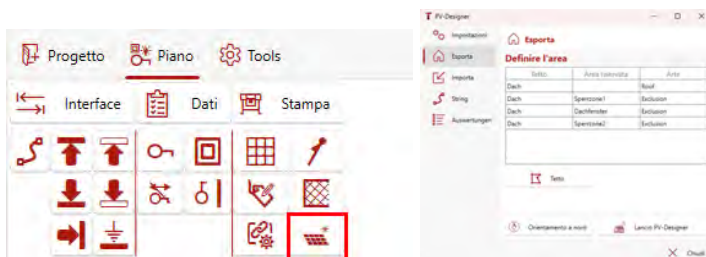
Progetto Piano Tools

Interface Dati Stampa

PV-Designer

Impostazioni
Esporta
Importa
String
Auswertungen

Esporta

Definire l'area

| Tetto | Area rilevata | Arte |
|---|---|---|
| Dach | | Roof |
| Dach | Sperrzone1 | Exclusion |
| Dach | Dachfenster | Exclusion |
| Dach | Sperrzone2 | Exclusion |

Tetto

Orientamento a nord

Lancio PV-Designer

Chiudi